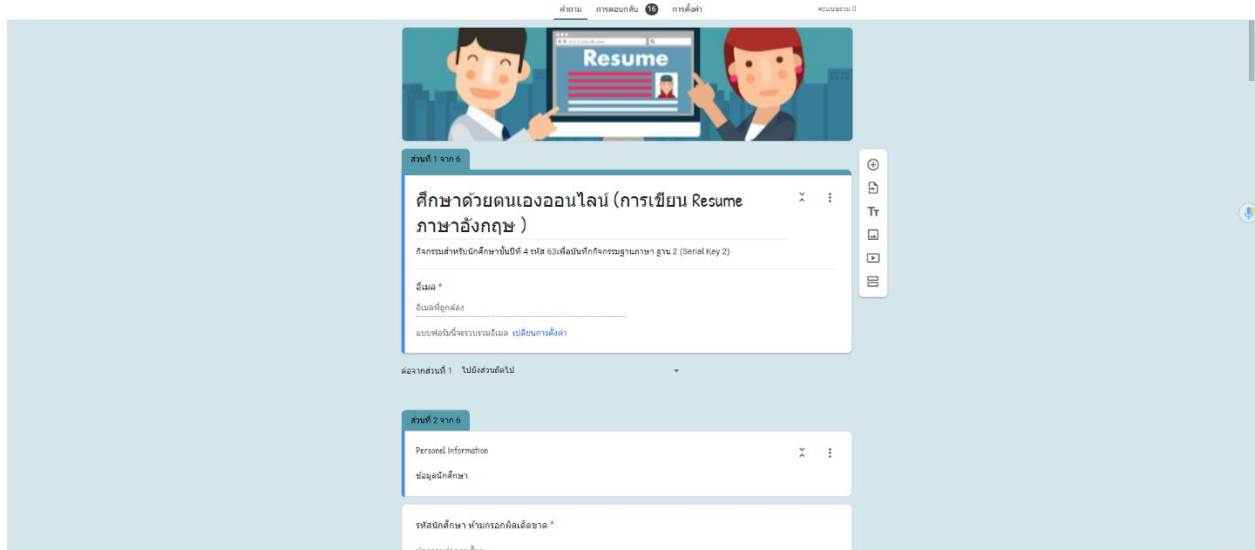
คำถาม การตอบกลับ 16 การตั้งค่า

คะแนนรวม 0

Resume

ส่วนที่ 1 จาก 6

ศึกษาด้วยตนเองออนไลน์ (การเขียน Resume ภาษาอังกฤษ )

กิจกรรมสำหรับนักศึกษาชั้นปีที่ 4 รหัส 63เพื่อบันทึกกิจกรรมฐานภาษา ฐาน 2 (Serial Key 2)

อีเมล *

อีเมลที่ถูกต้อง

แบบฟอร์มนี้จะรวบรวมอีเมล เปลี่ยนการตั้งค่า

ต่อจากส่วนที่ 1 ไปยังส่วนถัดไป

ส่วนที่ 2 จาก 6

Personel Information

ข้อมูลนักศึกษา

รหัสนักศึกษา ห้ามกรอกผิดเด็ดขาด *

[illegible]